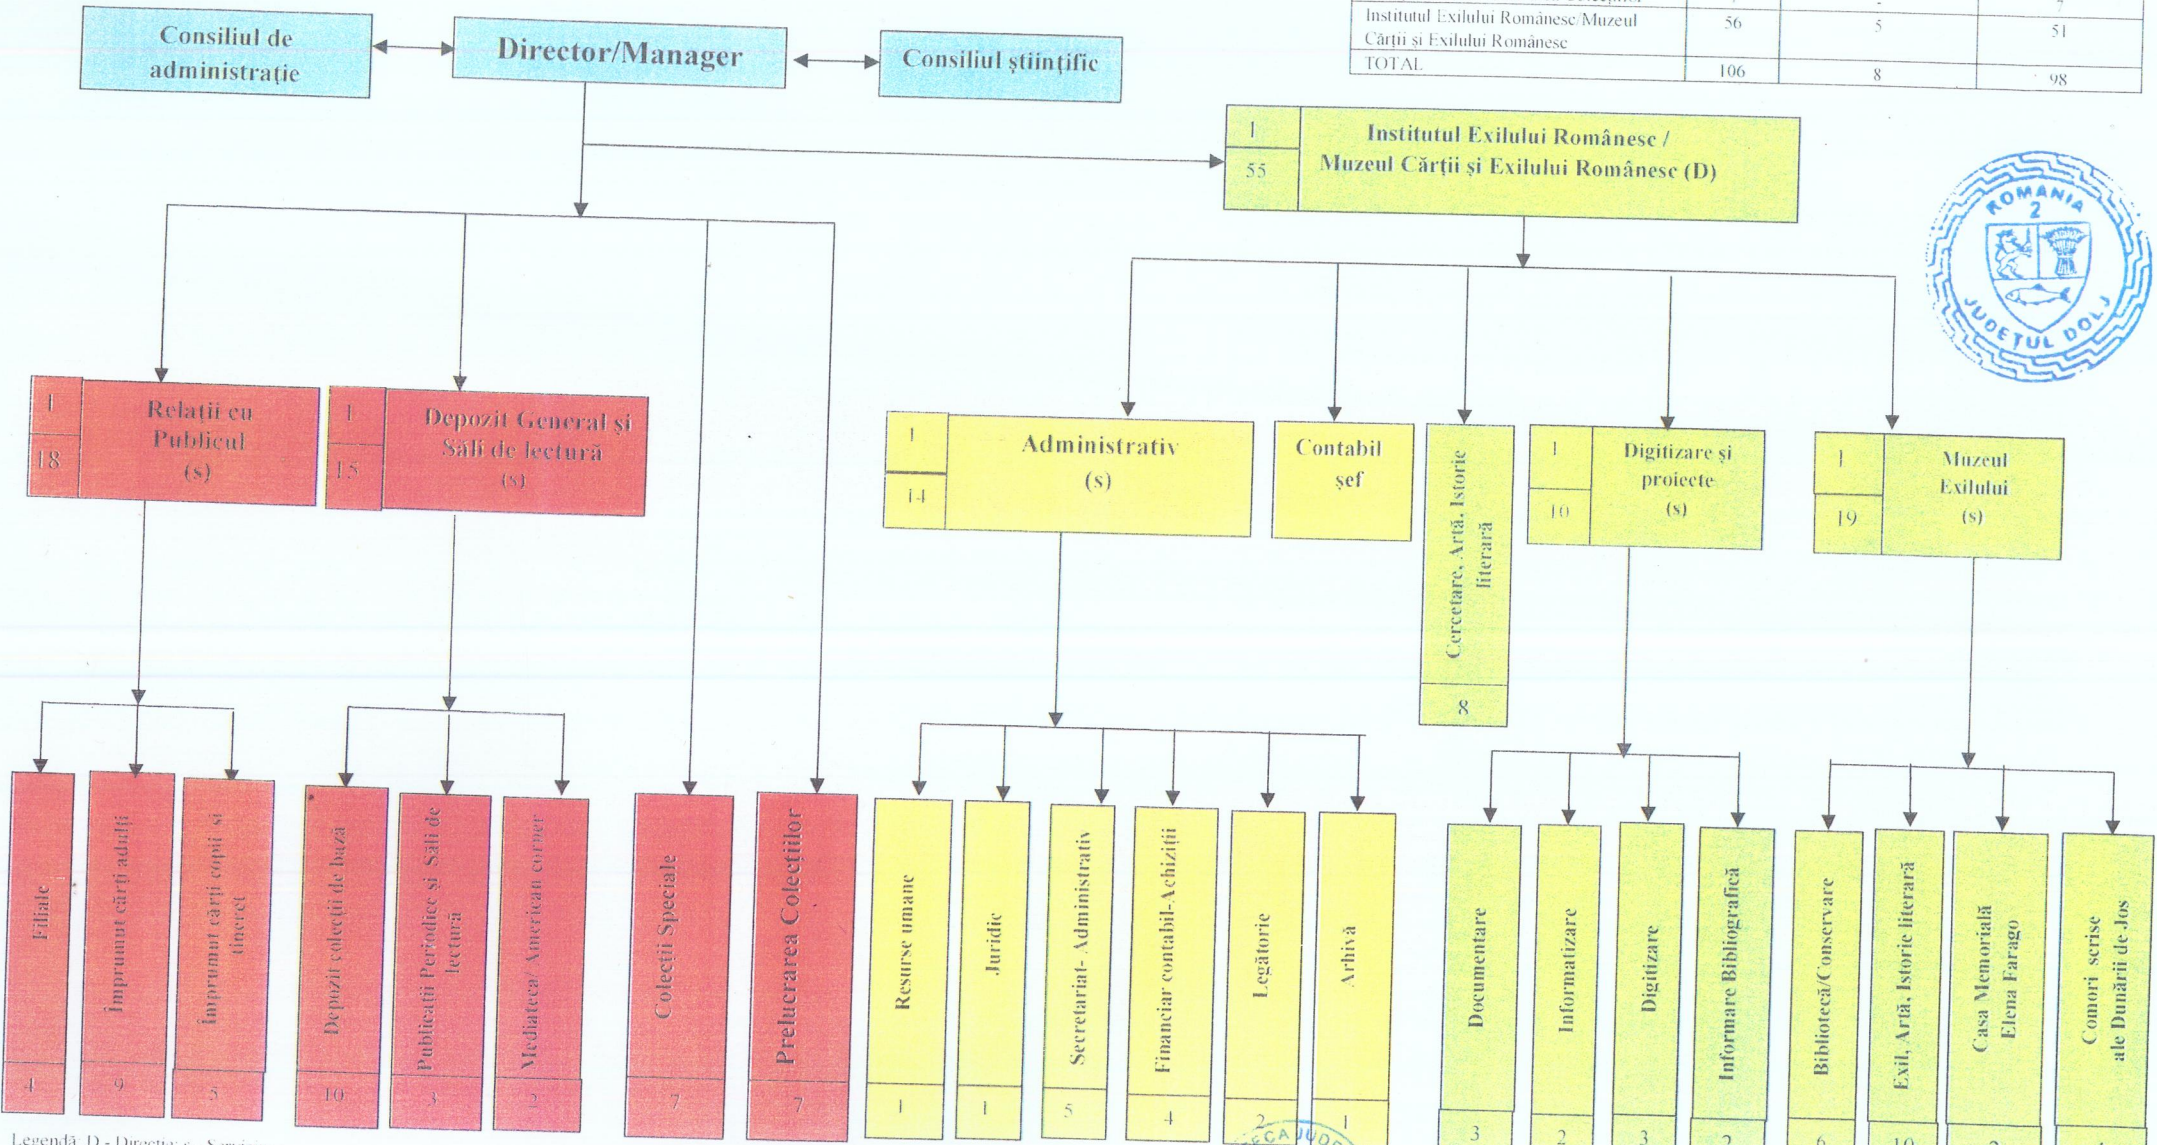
| Institutul Exilului Românesc/Muzeul Cărții și Exilului Românesc | 56 | 5 | 51 |
|---|---|---|---|
| TOTAL | 106 | 8 | 98 |

Consiliul de administrație

Director/Manager

Consiliul științific

1
55
Institutul Exilului Românesc / Muzeul Cărții și Exilului Românesc (D)

ROMANIA 2 JUDEȚUL DOLJ

1
18
Relații cu Publicul (s)

1
15
Depozit General și Săli de lectură (s)

1
14
Administrativ (s)

Contabil șef

Cercetare, Artă, Istorie literară
8

1
10
Digitizare și proiecte (s)

1
19
Muzeul Exilului (s)

Filiale
4

Împrumut cărți adulți
9

Împrumut cărți copii și tineret
5

Depozit colecții de bază
10

Publicații Periodice și Săli de lectura
3

Mediateca/ American corner
2

Colecții Speciale
7

Prelucrarea Colecțiilor
7

Resurse umane
1

Juridic
1

Secretariat- Administrativ
5

Financiar contabil-Achiziții
4

Legătorie
2

Arhivă
1

Documentare
3

Informatizare
2

Digitizare
3

Informare Bibliografică
2

Bibliotecă/Conservare
6

Exil, Artă, Istorie literară
10

Casa Memorială Elena Farago
2

Comori scrise ale Dunării de Jos
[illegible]

Legendă: D - Direcție; s - Servi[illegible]